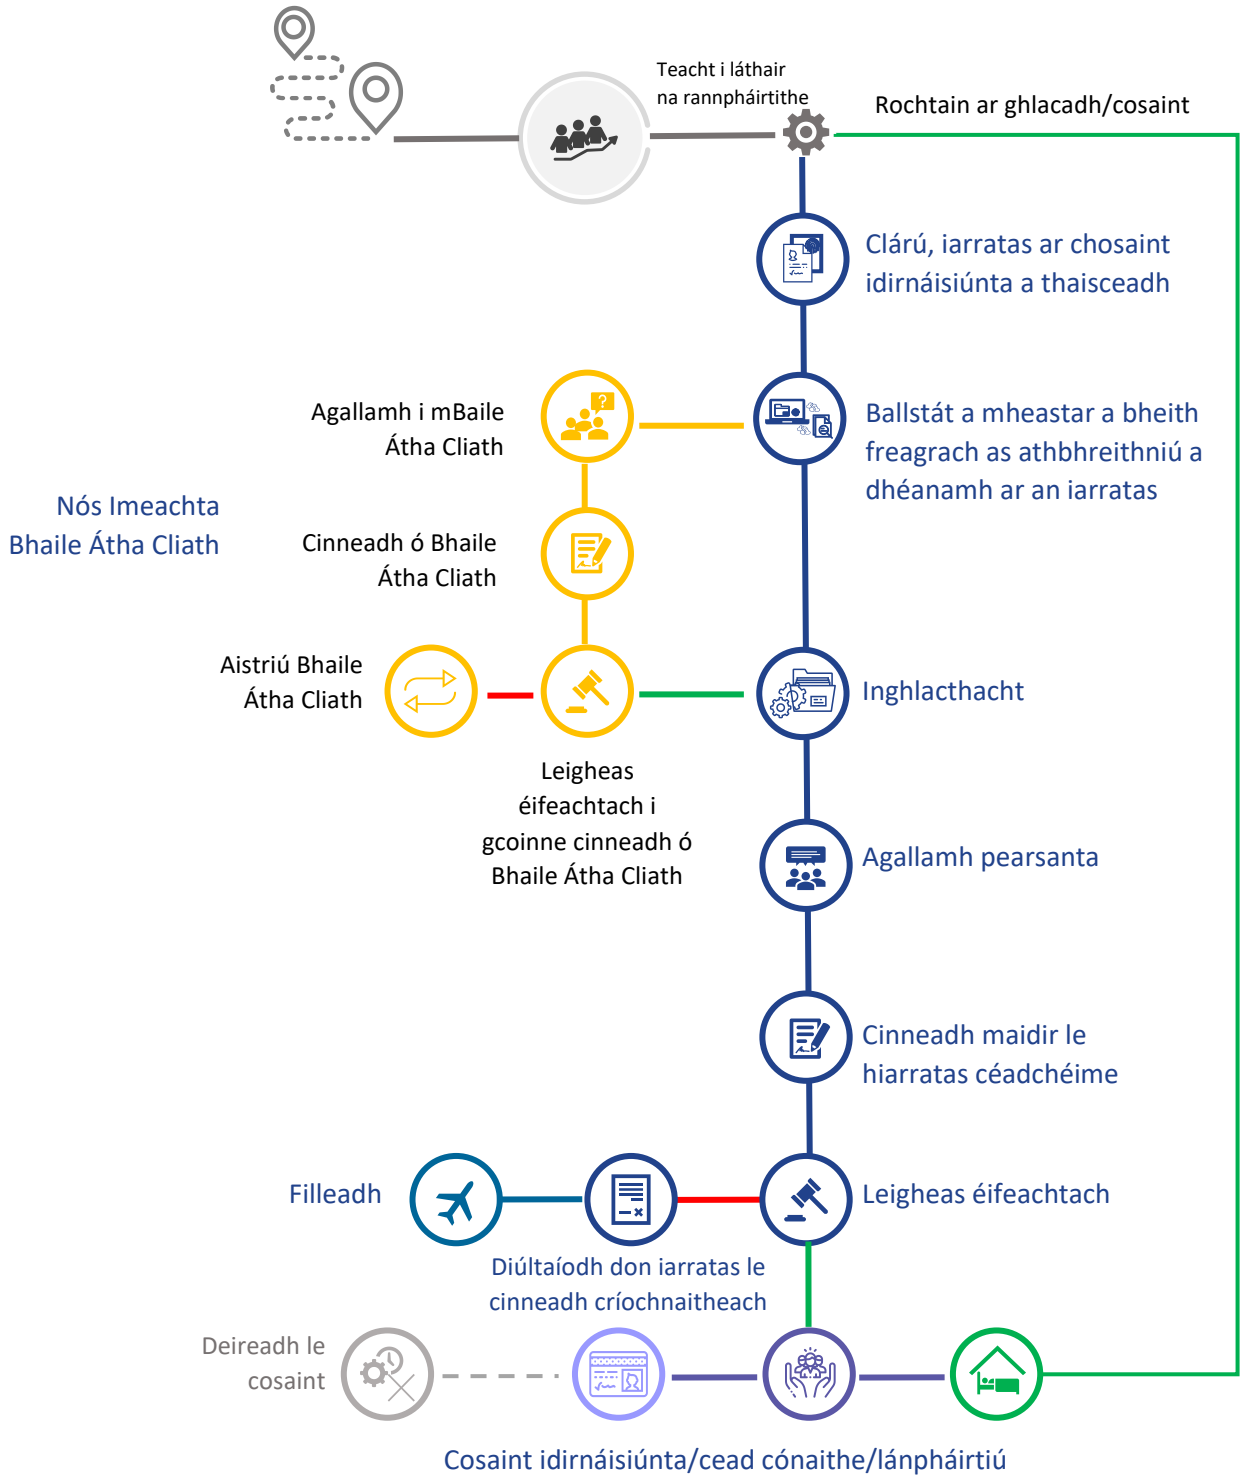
Teacht i láthair na rannpháirtithe

Rochtain ar ghlacadh/cosaint

Clárú, iarratas ar chosaint idirnáisiúnta a thaisceadh

Agallamh i mBaile Átha Cliath

Ballstát a mheastar a bheith freagrach as athbhreithniú a dhéanamh ar an iarratas

Nós Imeachta Bhaile Átha Cliath

Cinneadh ó Bhaile Átha Cliath

Aistriú Bhaile Átha Cliath

Inghlacthacht

Leigheas éifeachtach i gcoinne cinneadh ó Bhaile Átha Cliath

Agallamh pearsanta

Cinneadh maidir le hiarratas céadchéime

Filleadh

Leigheas éifeachtach

Diúltaíodh don iarratas le cinneadh críochnaitheach

Deireadh le cosaint

Cosaint idirnáisiúnta/cead cónaithe/lánpháirtiú